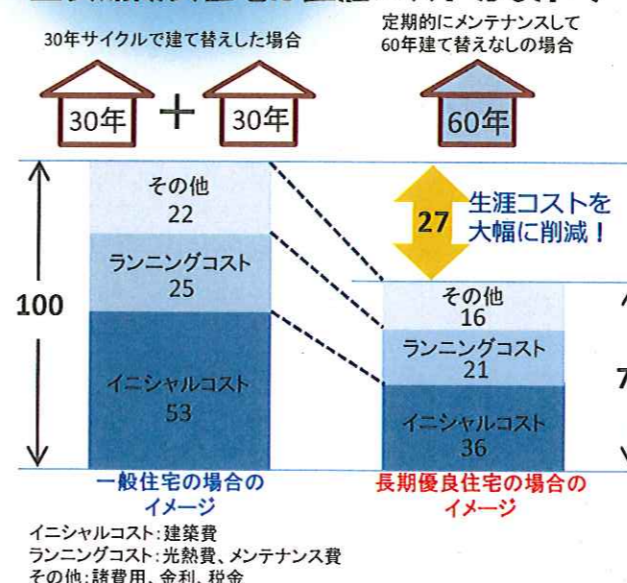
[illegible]

30年サイクルで建て替えした場合

30年 ＋ 30年

定期的にメンテナンスして
60年建て替えなしの場合

60年

100

その他
22

ランニングコスト
25

イニシャルコスト
53

27

生涯コストを
大幅に削減！

その他
16

ランニングコスト
21

イニシャルコスト
36

7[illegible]

一般住宅の場合の
イメージ

長期優良住宅の場合の
イメージ

イニシャルコスト：建築費
ランニングコスト：光熱費、メンテナンス費
その他：諸費用、金利、税金